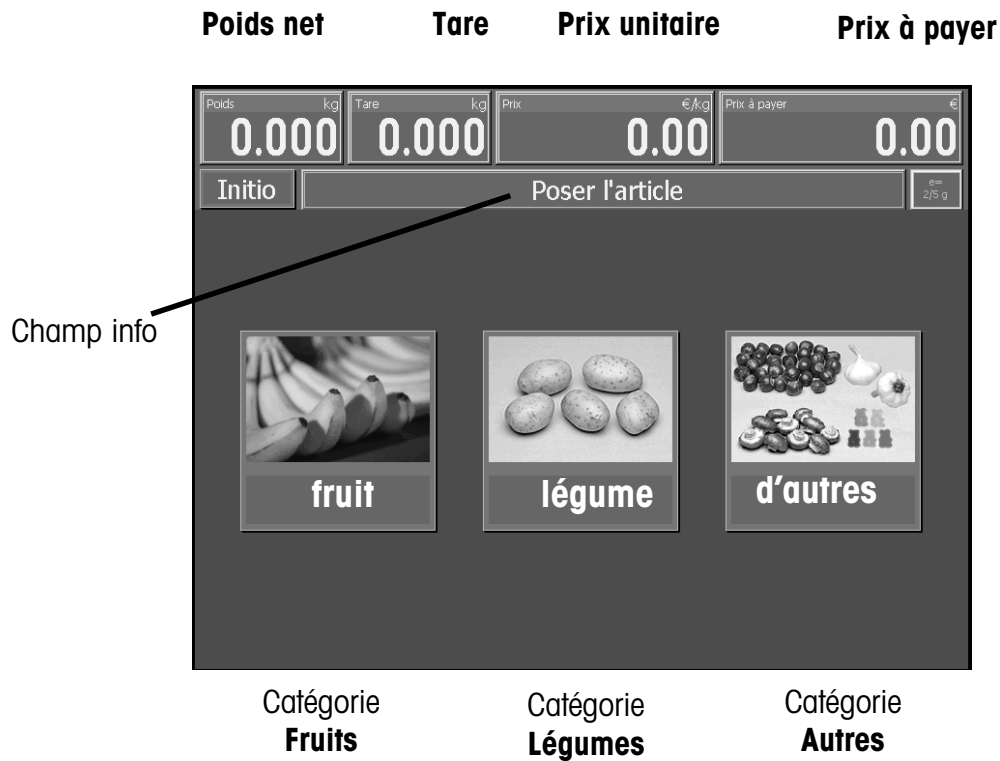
Poids net Tare Prix unitaire Prix à payer

Poids kg
0.000

Tare kg
0.000

Prix €/kg
0.00

Prix à payer €
0.00

Initio

Poser l'article

e=
2/5 g

Champ info

fruit

légume

d'autres

Catégorie
Fruits

Catégorie
Légumes

Catégorie
Autres